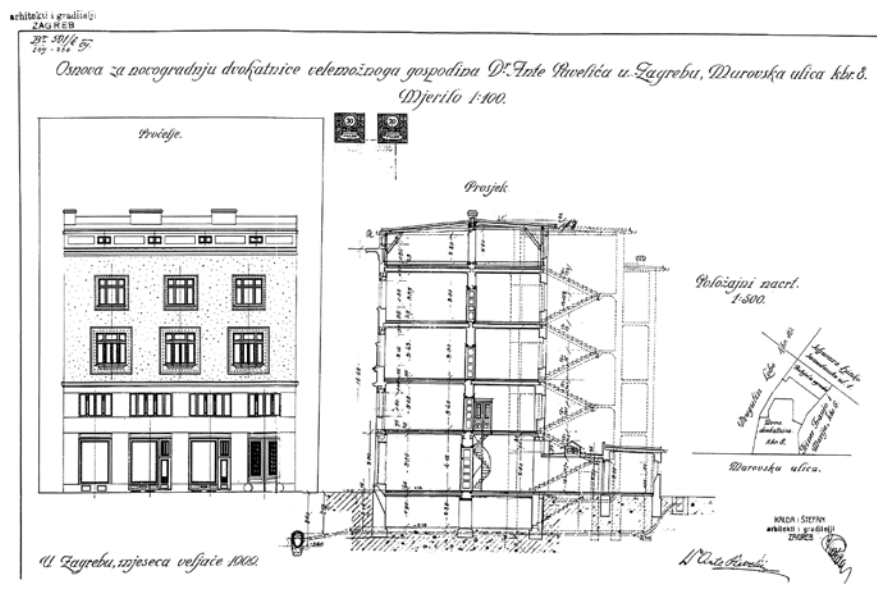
arhitekti i graditelji
ZAGREB

Br. 391/6 G.
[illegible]

Osnova za novogradnju dvokatnice velemožnoga gospodina Dr. Ante Pavelića u Zagrebu, Marovska ulica kbr. 8.
Mjerilo 1:100.

30 30

Pročelje.

Prosjek

Položajni nacrt.
1:500.

Dvorište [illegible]

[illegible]

Novo dvokatnica kbr. 8.

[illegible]

Marovska ulica.

U Zagrebu, mjeseca veljače 1909.

Dr. Ante Pavelić

KALDA i ŠTEFAN
arhitekti i graditelji
ZAGREB